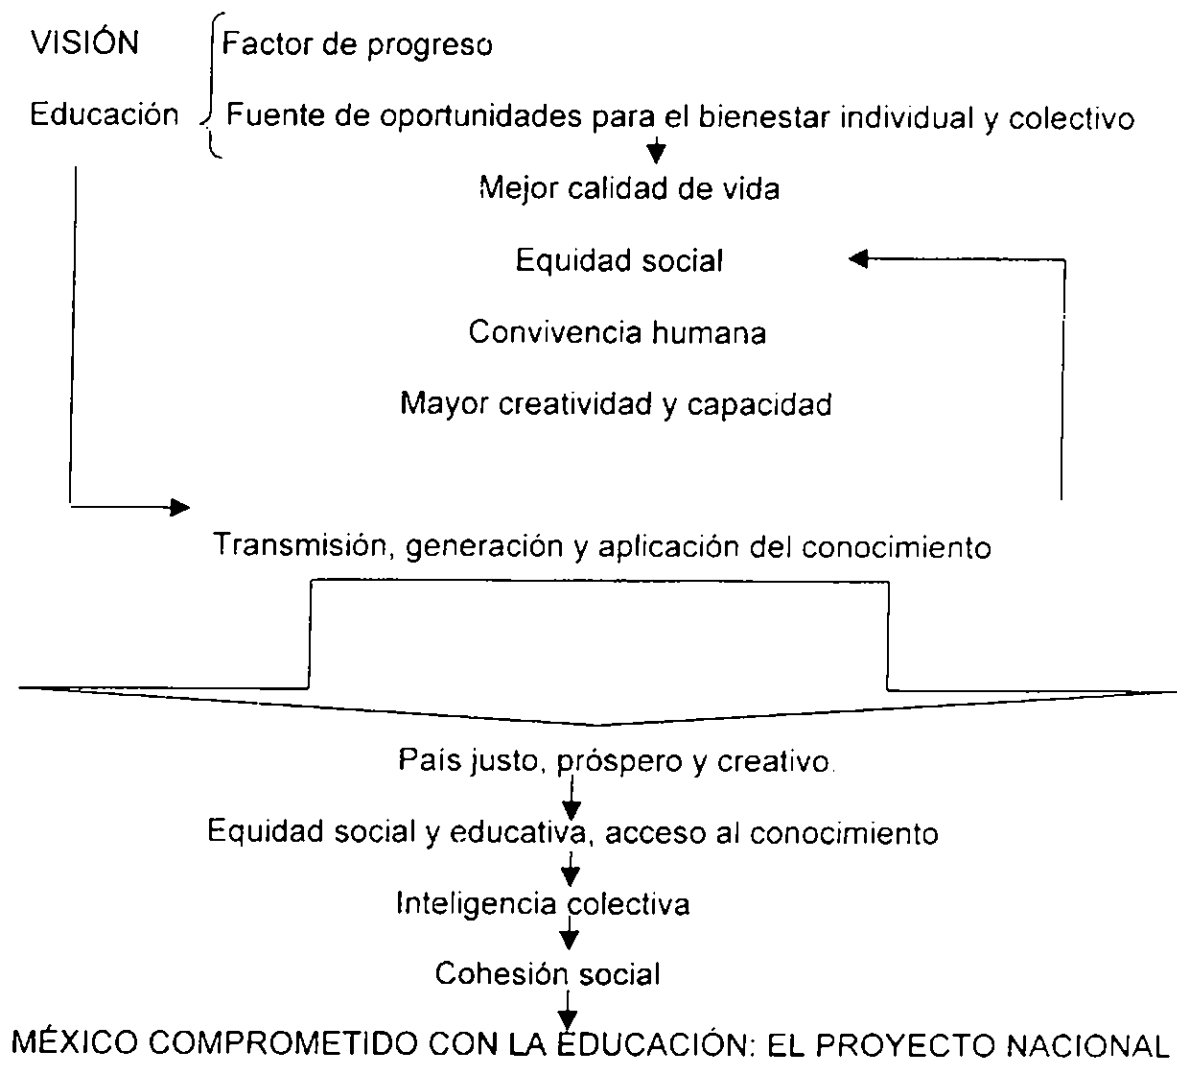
VISIÓN
Educación

Factor de progreso
Fuente de oportunidades para el bienestar individual y colectivo

Mejor calidad de vida

Equidad social

Convivencia humana

Mayor creatividad y capacidad

Transmisión, generación y aplicación del conocimiento

País justo, próspero y creativo.

Equidad social y educativa, acceso al conocimiento

Inteligencia colectiva

Cohesión social

MÉXICO COMPROMETIDO CON LA EDUCACIÓN: EL PROYECTO NACIONAL